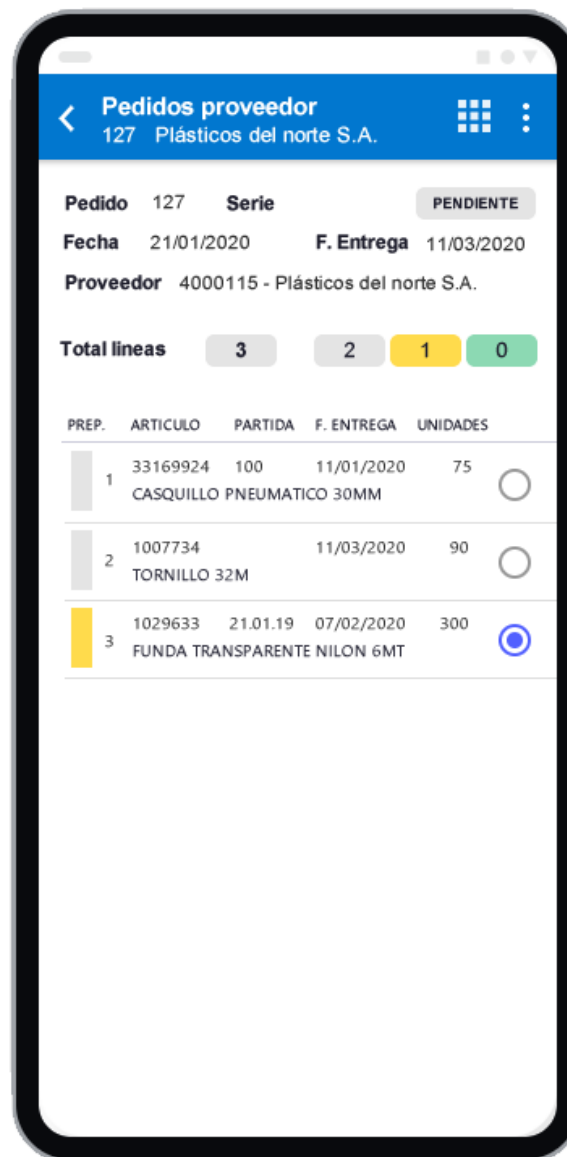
Pedidos proveedor
127 Plásticos del norte S.A.

Pedido 127 Serie PENDIENTE
Fecha 21/01/2020 F. Entrega 11/03/2020
Proveedor 4000115 - Plásticos del norte S.A.

Total lineas 3 2 1 0

| PREP. | ARTICULO | PARTIDA | F. ENTREGA | UNIDADES |
|---|---|---|---|---|
| 1 | 33169924 CASQUILLO PNEUMATICO 30MM | 100 | 11/01/2020 | 75 |
| 2 | 1007734 TORNILLO 32M | | 11/03/2020 | 90 |
| 3 | 1029633 FUNDA TRANSPARENTE NILON 6MT | 21.01.19 | 07/02/2020 | 300 |